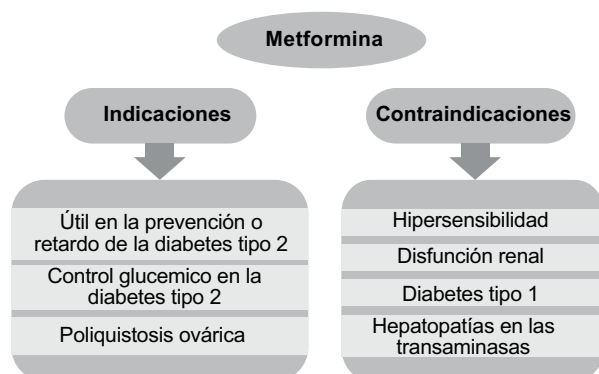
Metformina

Indicaciones

Útil en la prevención o retardo de la diabetes tipo 2

Control glucemico en la diabetes tipo 2

Poliquistosis ovárica

Contraindicaciones

Hipersensibilidad

Disfunción renal

Diabetes tipo 1

Hepatopatías en las transaminasas